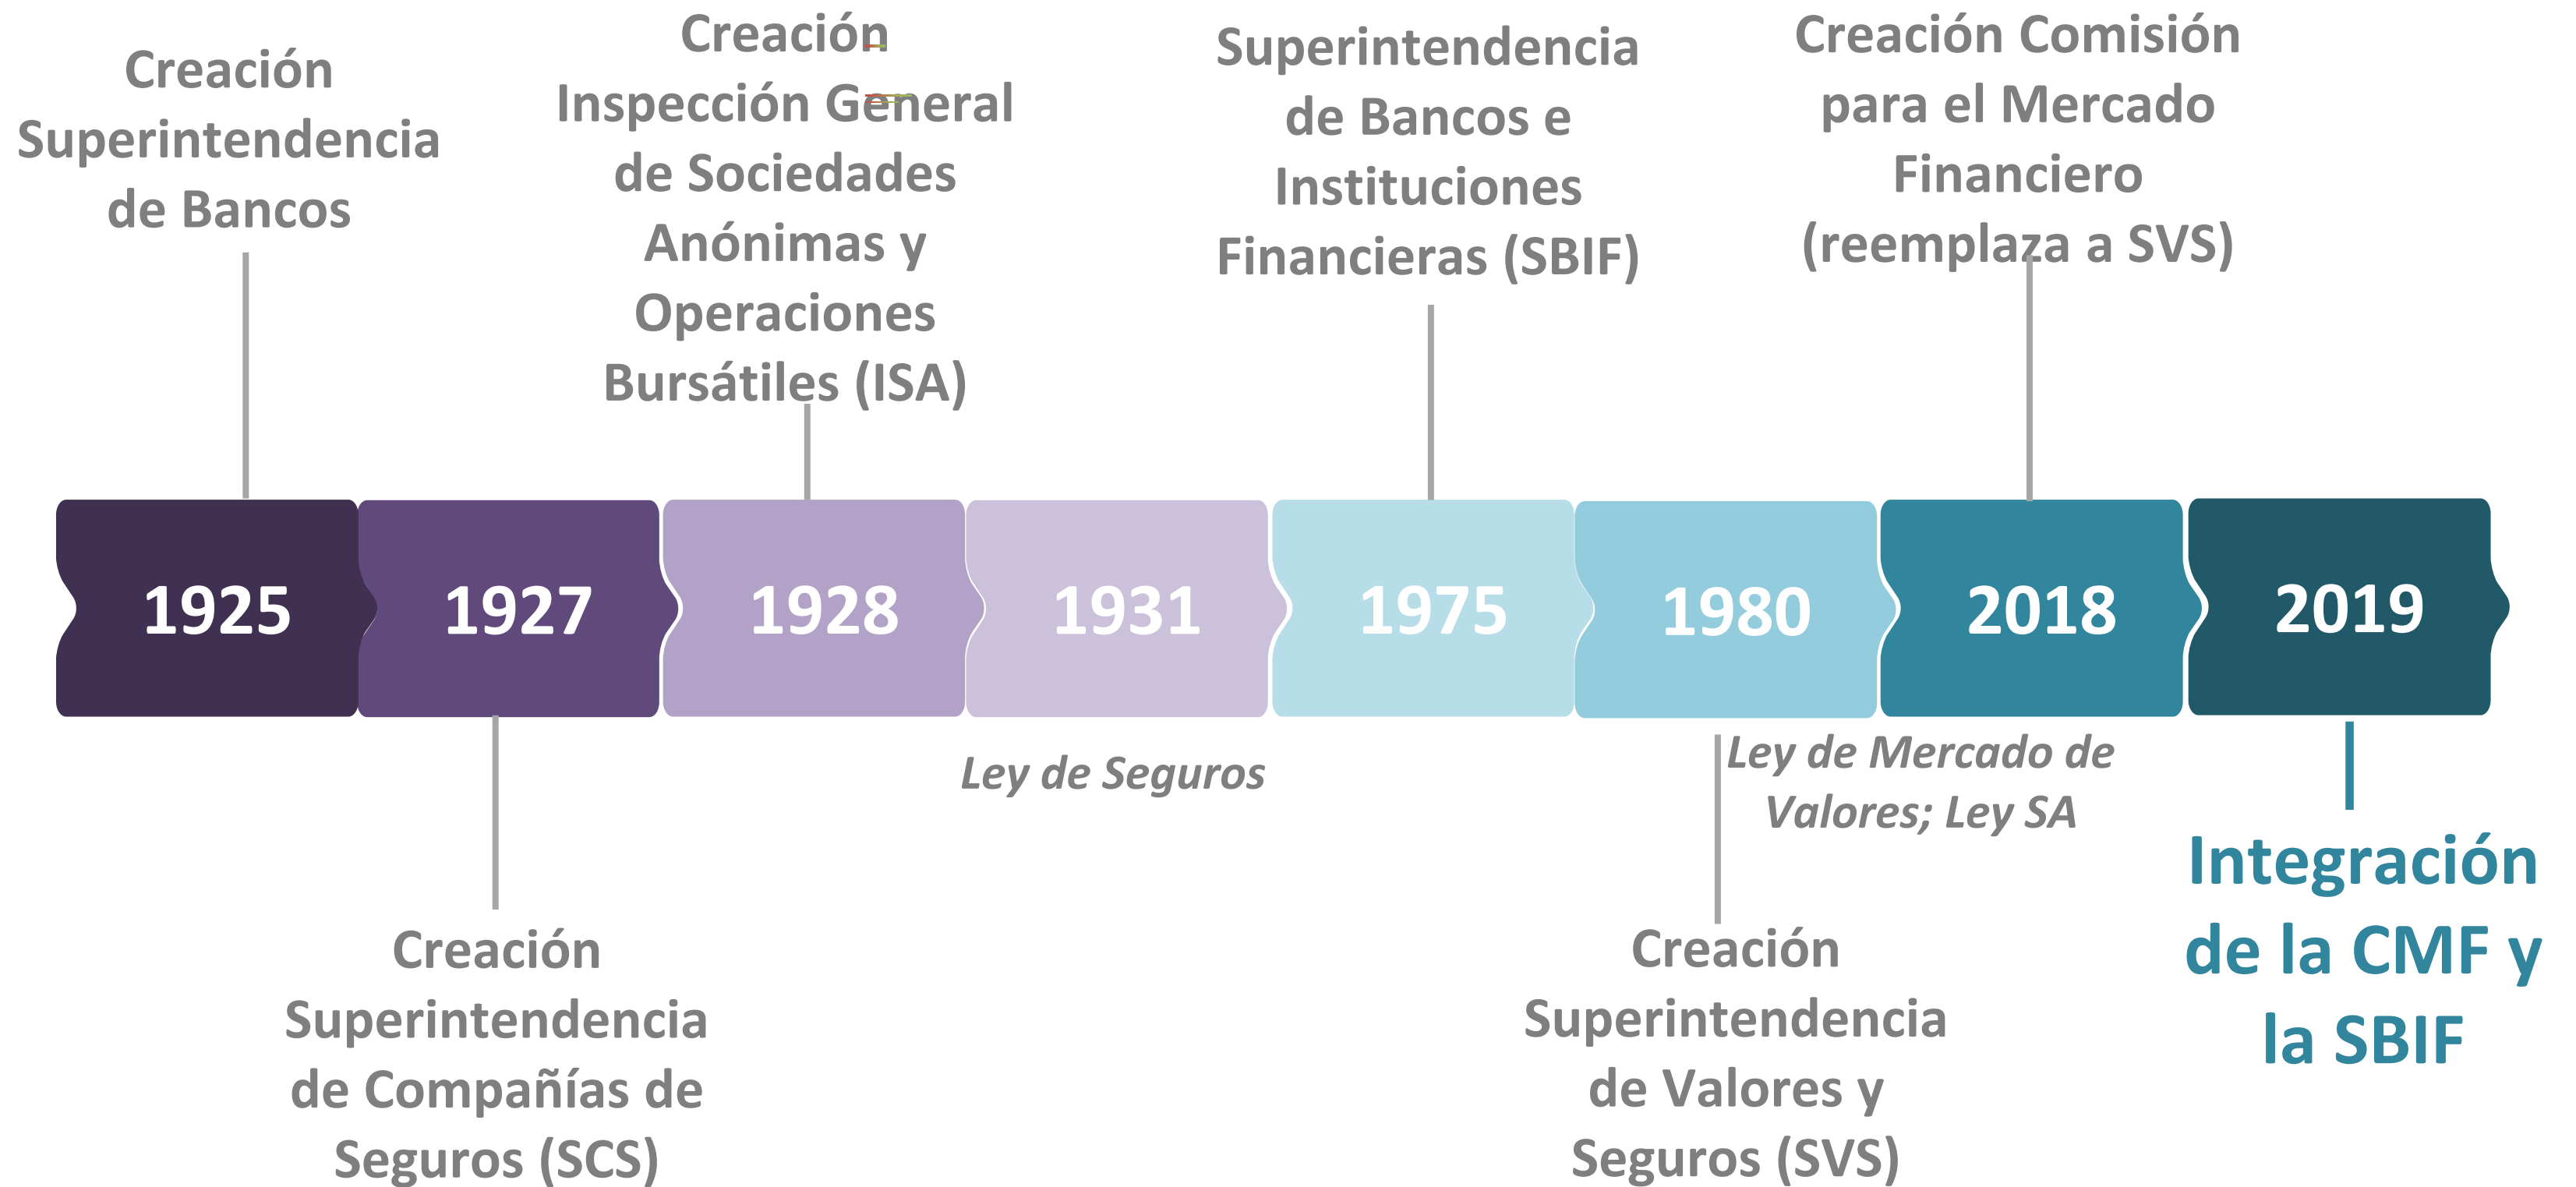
Creación Superintendencia de Bancos

Creación Inspección General de Sociedades Anónimas y Operaciones Bursátiles (ISA)

Superintendencia de Bancos e Instituciones Financieras (SBIF)

Creación Comisión para el Mercado Financiero (reemplaza a SVS)

1925

1927

1928

1931

1975

1980

2018

2019

Creación Superintendencia de Compañías de Seguros (SCS)

Ley de Seguros

Ley de Mercado de Valores; Ley SA

Creación Superintendencia de Valores y Seguros (SVS)

Integración de la CMF y la SBIF